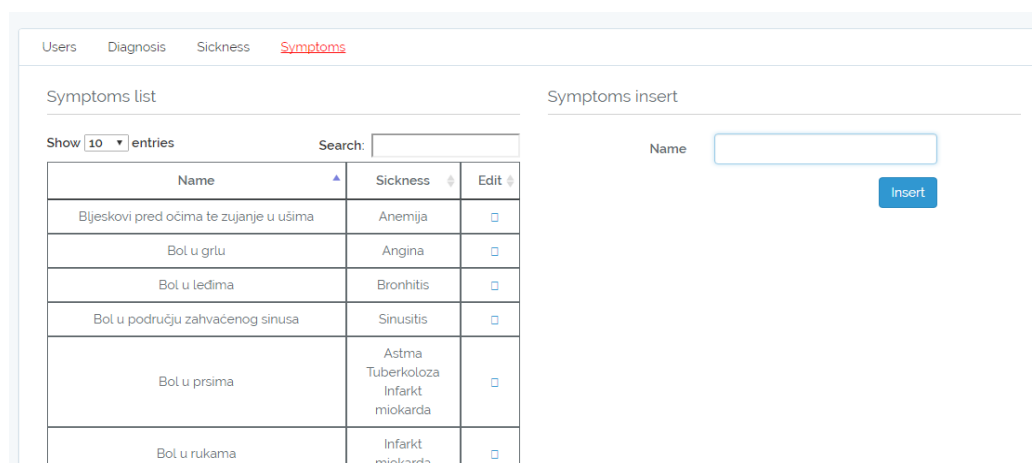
Users Diagnosis Sickness Symptoms

Symptoms list

Show 10 entries

Search:

| Name | Sickness | Edit |
|---|---|---|
| Bljeskovi pred očima te zujanje u ušima | Anemija | |
| Bol u grlu | Angina | |
| Bol u leđima | Bronhitis | |
| Bol u području zahvaćenog sinusa | Sinusitis | |
| Bol u prsima | Astma Tuberkoloza Infarkt miokarda | |
| Bol u rukama | Infarkt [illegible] | |

Symptoms insert

Name

Insert